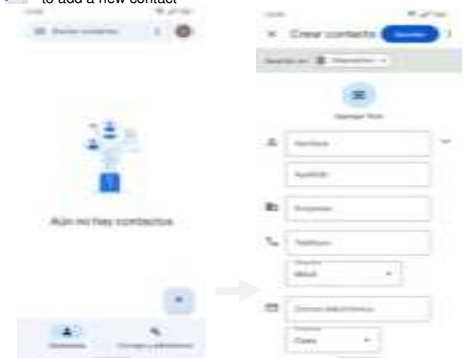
to add a new contact

Buscar contactos

Aún no hay contactos

Contactos

Corregir y administrar

Crear contacto

Guardar

Guardar en

Agregar foto

Nombre

Apellido

Empresa

Teléfono

Móvil

Correo electrónico

Casa